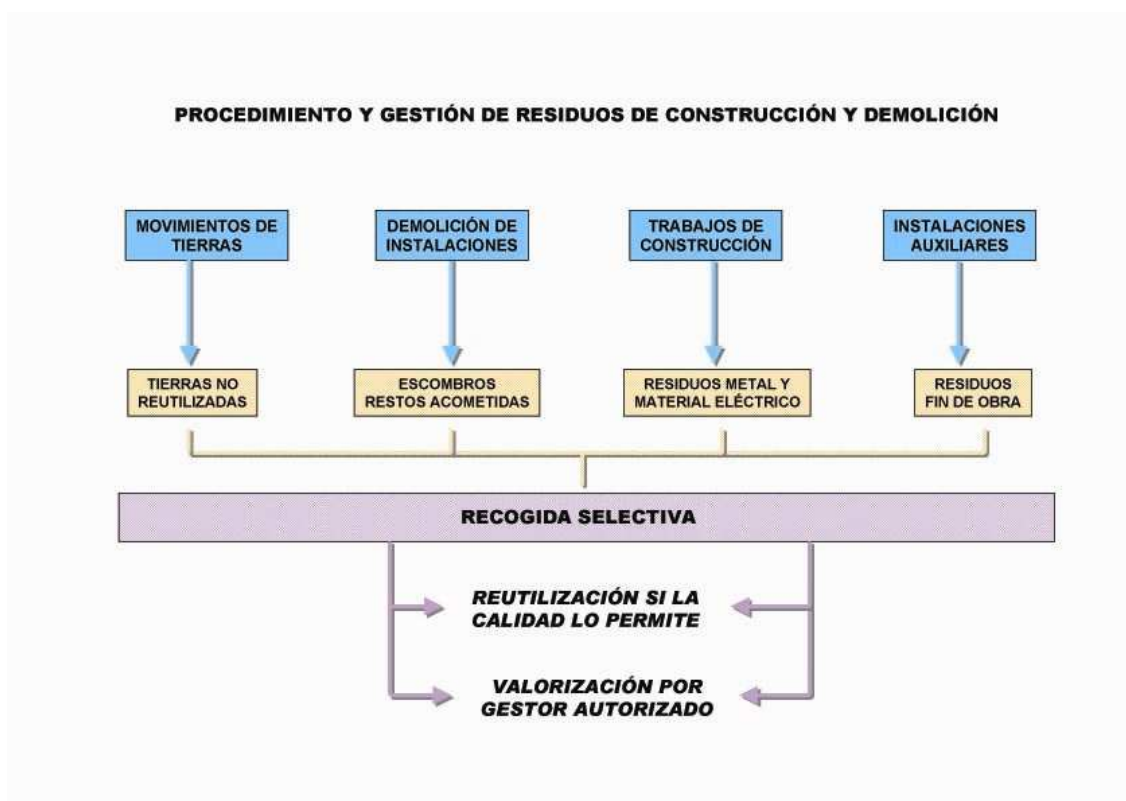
PROCEDIMIENTO Y GESTIÓN DE RESIDUOS DE CONSTRUCCIÓN Y DEMOLICIÓN

MOVIMIENTOS DE TIERRAS

DEMOLICIÓN DE INSTALACIONES

TRABAJOS DE CONSTRUCCIÓN

INSTALACIONES AUXILIARES

TIERRAS NO REUTILIZADAS

ESCOMBROS RESTOS ACOMETIDAS

RESIDUOS METAL Y MATERIAL ELÉCTRICO

RESIDUOS FIN DE OBRA

RECOGIDA SELECTIVA

REUTILIZACIÓN SI LA CALIDAD LO PERMITE

VALORIZACIÓN POR GESTOR AUTORIZADO